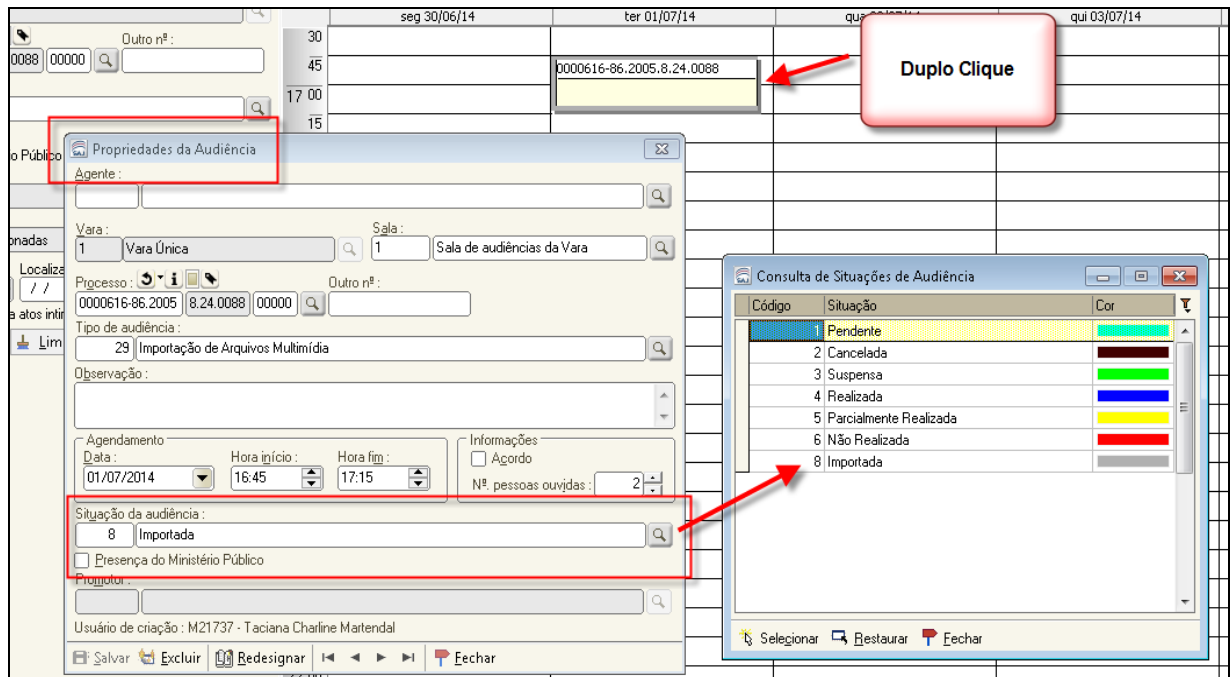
Outro nº :
0088 00000
o Público
onadas
Localiz
/ /
a atos intir
Lim

seg 30/06/14 | ter 01/07/14 | qua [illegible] | qui 03/07/14
30
45
17 00
15

0000616-86.2005.8.24.0088

Duplo Clique

Propriedades da Audiência
Agente :
Vara :
1 Vara Única
Sala :
1 Sala de audiências da Vara
Processo :
0000616-86.2005 8.24.0088 00000
Outro nº :
Tipo de audiência :
29 Importação de Arquivos Multimídia
Observação :
Agendamento
Data :
01/07/2014
Hora início :
16:45
Hora fim :
17:15
Informações
Acordo
Nº. pessoas ouvidas :
2
Situação da audiência :
8 Importada
Presença do Ministério Público
Promotor :
Usuário de criação : M21737 - Taciana Charline Martendal
Salvar Excluir Redesignar Fechar

Consulta de Situações de Audiência

| Código | Situação | Cor |
|---|---|---|
| 1 | Pendente | |
| 2 | Cancelada | |
| 3 | Suspensa | |
| 4 | Realizada | |
| 5 | Parcialmente Realizada | |
| 6 | Não Realizada | |
| 8 | Importada | |

Selecionar Restaurar Fechar